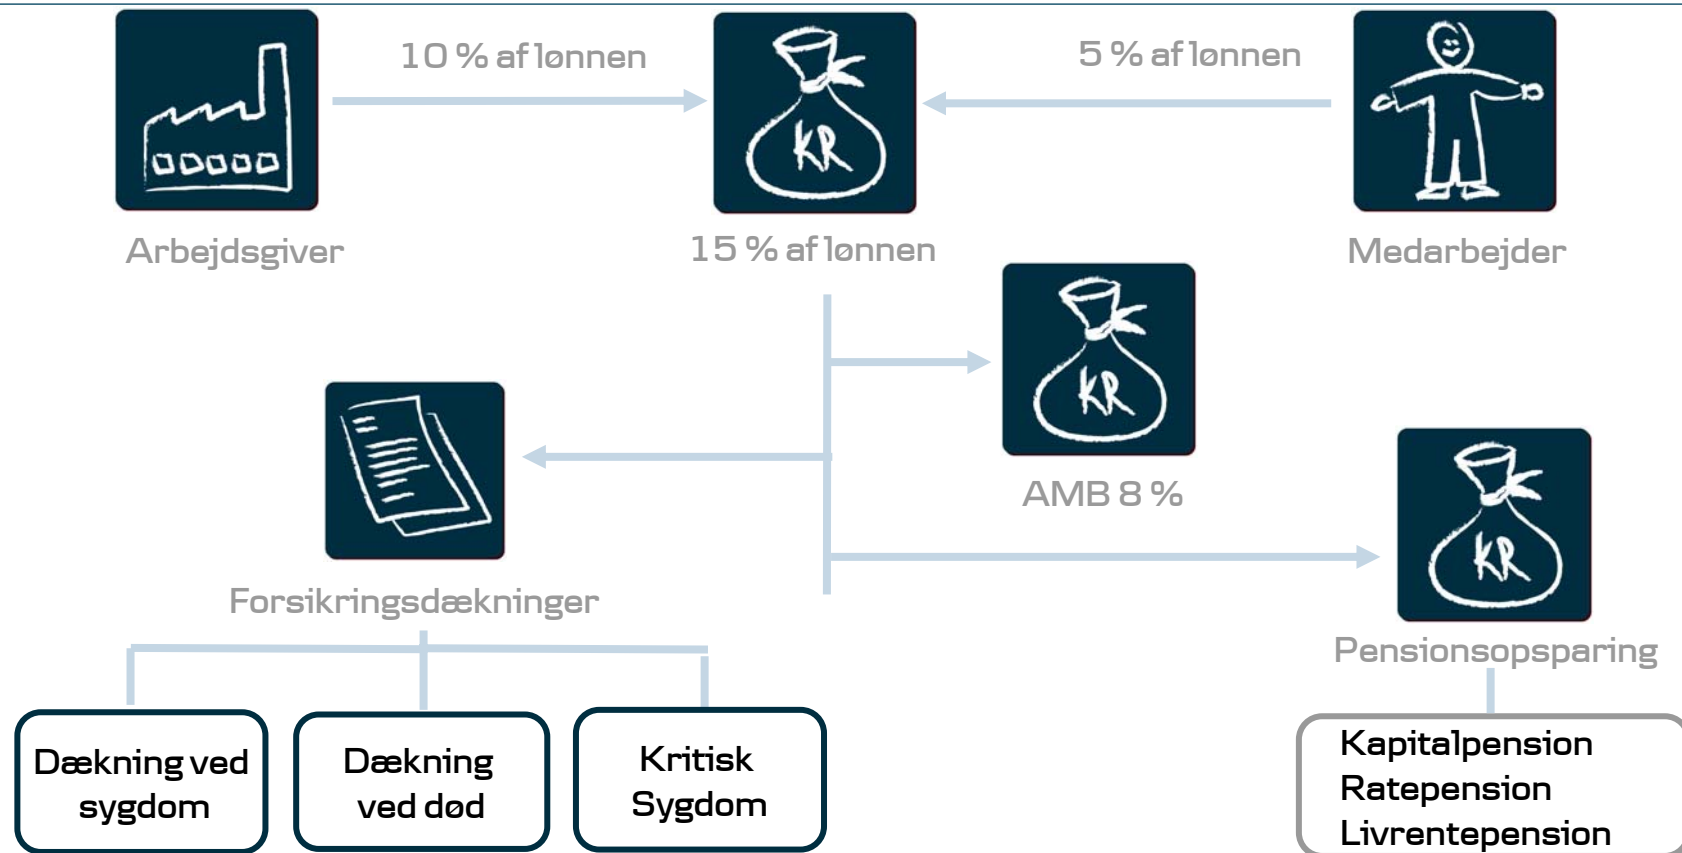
10 % af lønnen

5 % af lønnen

KR

Arbejdsgiver

15 % af lønnen

Medarbejder

KR

AMB 8 %

Forsikringsdækninger

KR

Pensionsopsparing

Dækning ved sygdom

Dækning ved død

Kritisk Sygdom

Kapitalpension
Ratepension
Livrentepension